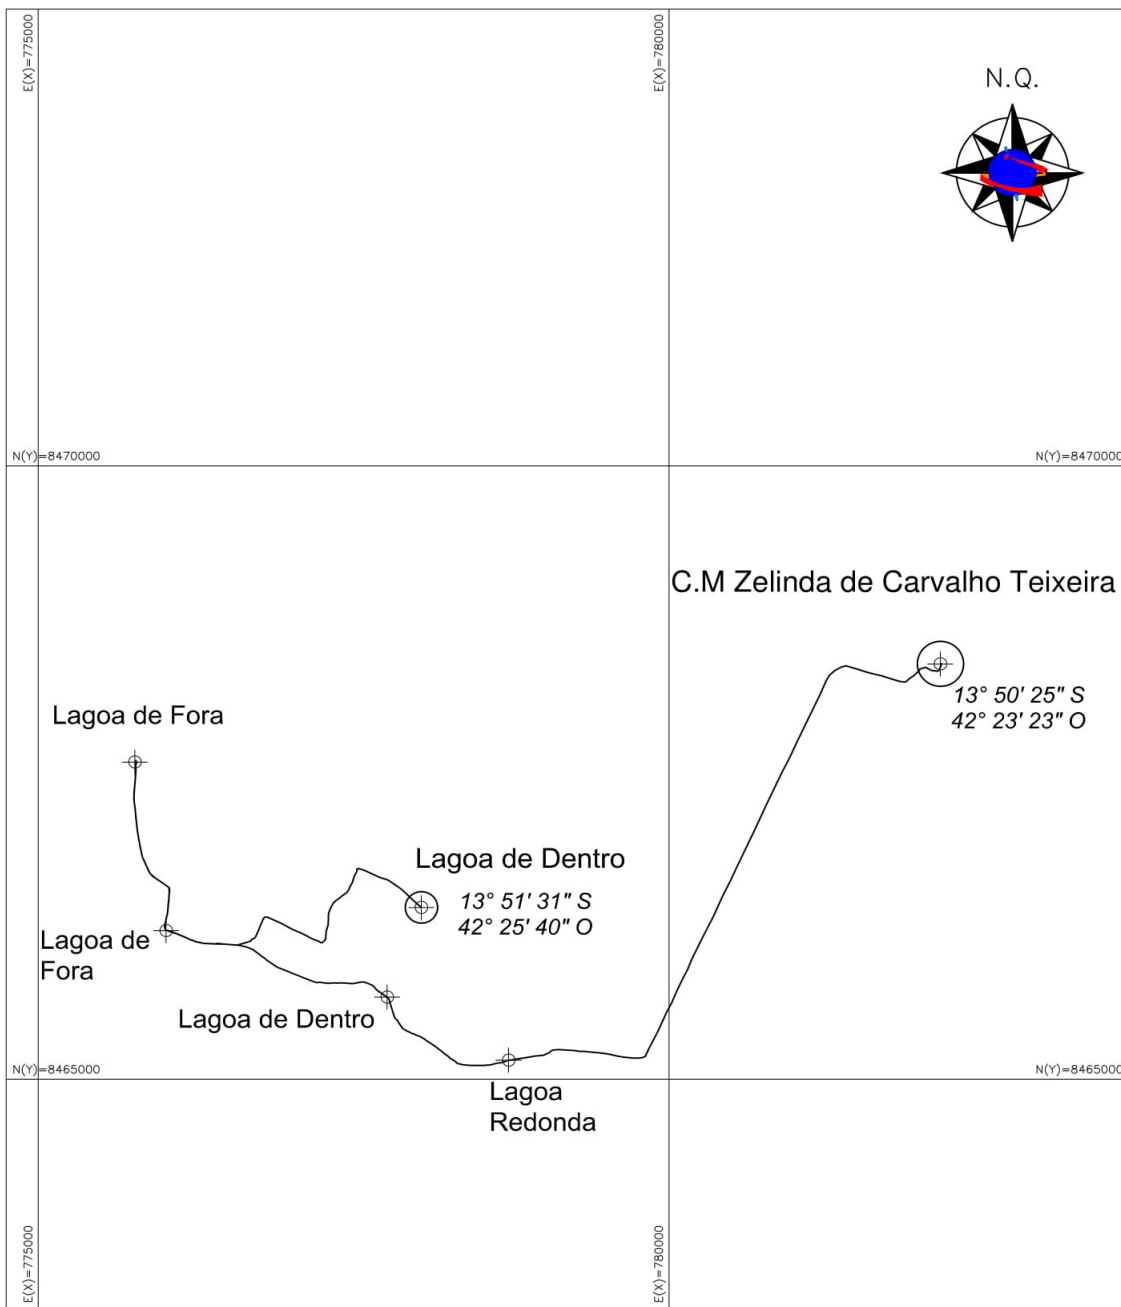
E(X)=775000

E(X)=780000

N.Q.

N(Y)=8470000

N(Y)=8470000

C.M Zelinda de Carvalho Teixeira

13° 50' 25" S
42° 23' 23" O

Lagoa de Fora

Lagoa de Dentro

13° 51' 31" S
42° 25' 40" O

Lagoa de Fora

Lagoa de Dentro

N(Y)=8465000

N(Y)=8465000

Lagoa Redonda

E(X)=775000

E(X)=780000